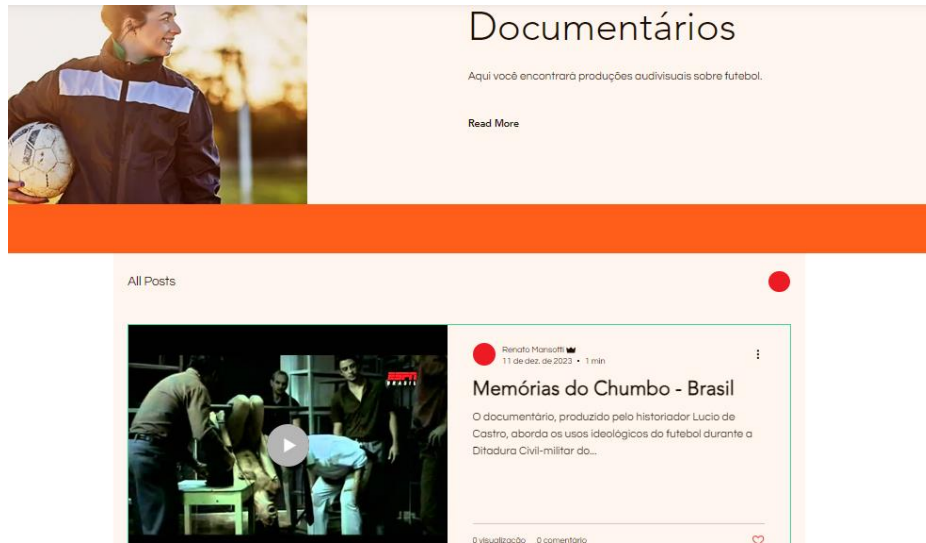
Documentários

Aqui você encontrará produções audivisuais sobre futebol.

Read More

All Posts

ESPN BRASIL

Renato Marisotti
11 de dez. de 2023 • 1 min

Memórias do Chumbo - Brasil

O documentário, produzido pelo historiador Lucio de Castro, aborda os usos ideológicos do futebol durante a Ditadura Civil-militar do...

0 visualização 0 comentário